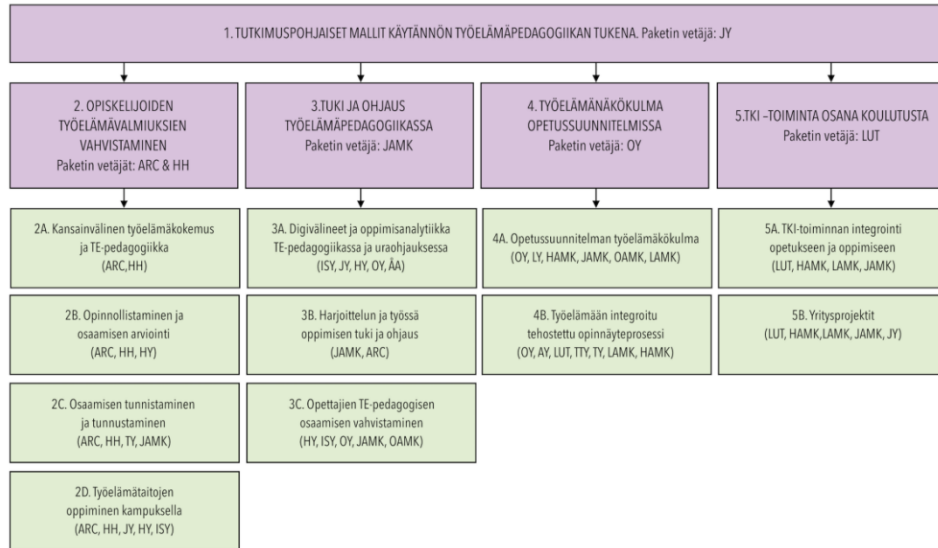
1. TUTKIMUSPOHJAISET MALLIT KÄYTÄNNÖN TYÖELÄMÄPEDAGOGIIKAN TUKENA. Paketin vetäjä: JY

2. OPISKELIJOIDEN TYÖELÄMÄVALMIUKSIEN VAHVISTAMINEN
Paketin vetäjät: ARC & HH

2A. Kansainvälinen työelämäkokemus ja TE-pedagogiikka
(ARC,HH)

2B. Opinnollistaminen ja osaamisen arviointi
(ARC, HH, HY)

2C. Osaamisen tunnistaminen ja tunnustaminen
(ARC, HH, TY, JAMK)

2D. Työelämätaitojen oppiminen kampuksella
(ARC, HH, JY, HY, ISY)

3.TUKI JA OHJAUS TYÖELÄMÄPEDAGOGIIKASSA
Paketin vetäjä: JAMK

3A. Digivälineet ja oppimisanalytiikka TE-pedagogiikassa ja uraohjauksessa
(ISY, JY, HY, OY, ÅA)

3B. Harjoittelun ja työssä oppimisen tuki ja ohjaus
(JAMK, ARC)

3C. Opettajien TE-pedagogisen osaamisen vahvistaminen
(HY, ISY, OY, JAMK, OAMK)

4. TYÖELÄMÄNÄKÖKULMA OPETUSSUUNNITELMISSA
Paketin vetäjä: OY

4A. Opetussuunnitelman työelämäkökulma
(OY, LY, HAMK, JAMK, OAMK, LAMK)

4B. Työelämään integroitu tehostettu opinnäyteprosessi
(OY, AY, LUT, TTY, TY, LAMK, HAMK)

5.TKI –TOIMINTA OSANA KOULUTUSTA
Paketin vetäjä: LUT

5A. TKI-toiminnan integrointi opetukseen ja oppimiseen
(LUT, HAMK, LAMK, JAMK)

5B. Yritysprojektit
(LUT, HAMK,LAMK, JAMK, JY)